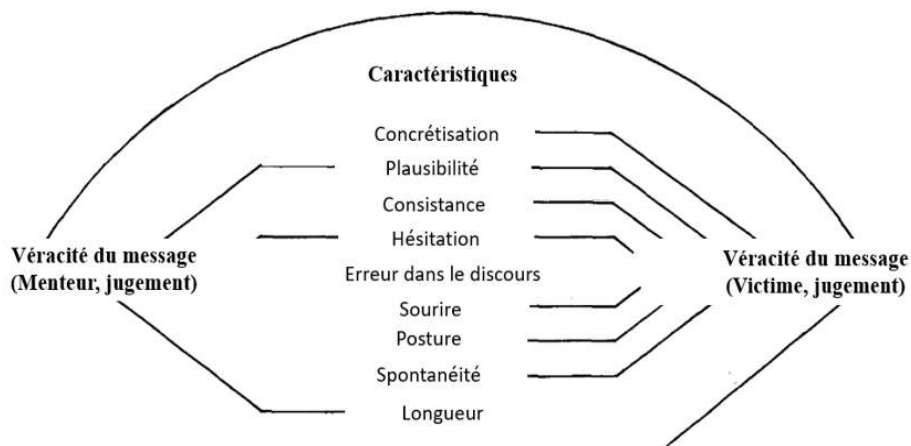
Caractéristiques

Concrétisation
Plausibilité
Consistance
Hésitation
Erreur dans le discours
Sourire
Posture
Spontanéité
Longueur

Véracité du message
(Menteur, jugement)

Véracité du message
(Victime, jugement)